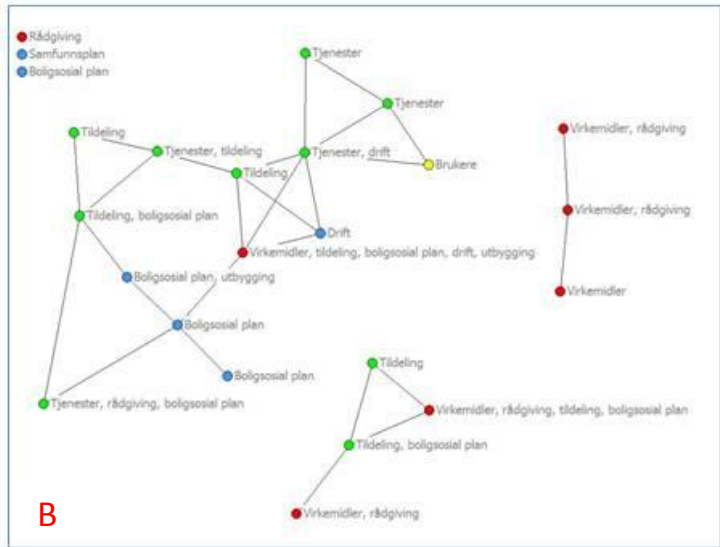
Rådgiving
Samfunnsplan
Boligsosial plan

Tjenester
Tjenester
Tildeling
Tjenester, tildeling
Tjenester, drift
Brukere
Tildeling
Tildeling, boligsosial plan
Drift
Virkemidler, tildeling, boligsosial plan, drift, utbygging
Boligsosial plan, utbygging
Boligsosial plan
Boligsosial plan
Tjenester, rådgiving, boligsosial plan

Virkemidler, rådgiving
Virkemidler, rådgiving
Virkemidler

Tildeling
Virkemidler, rådgiving, tildeling, boligsosial plan
Tildeling, boligsosial plan
Virkemidler, rådgiving

B